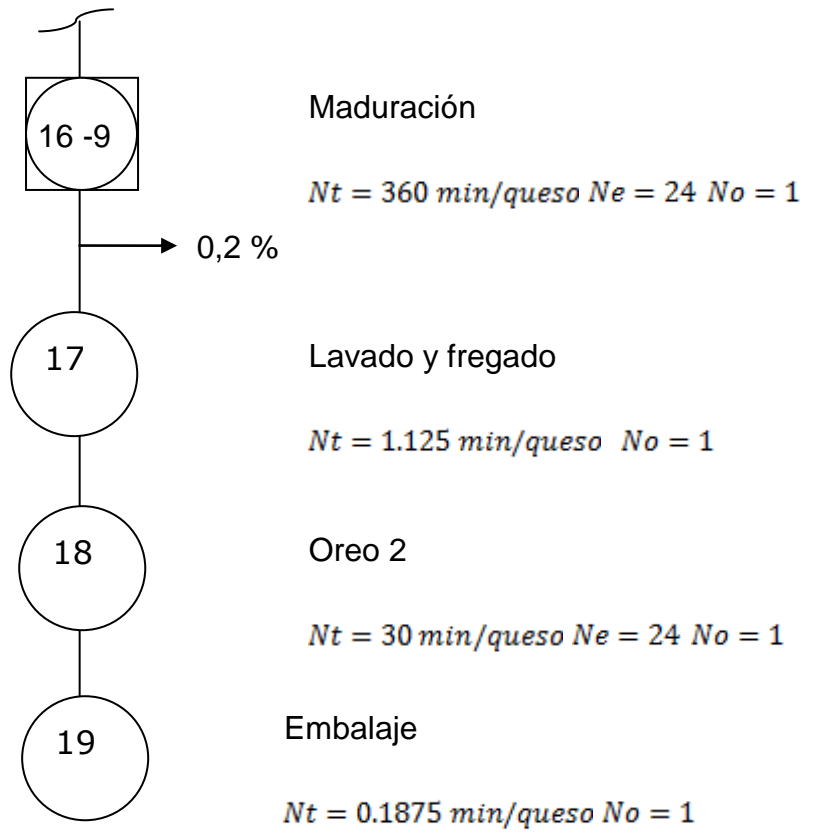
16 -9

Maduración

$Nt = 360\ min/queso\ Ne = 24\ No = 1$

0,2 %

17

Lavado y fregado

$Nt = 1.125\ min/queso\ \ No = 1$

18

Oreo 2

$Nt = 30\ min/queso\ Ne = 24\ No = 1$

19

Embalaje

$Nt = 0.1875\ min/queso\ No = 1$